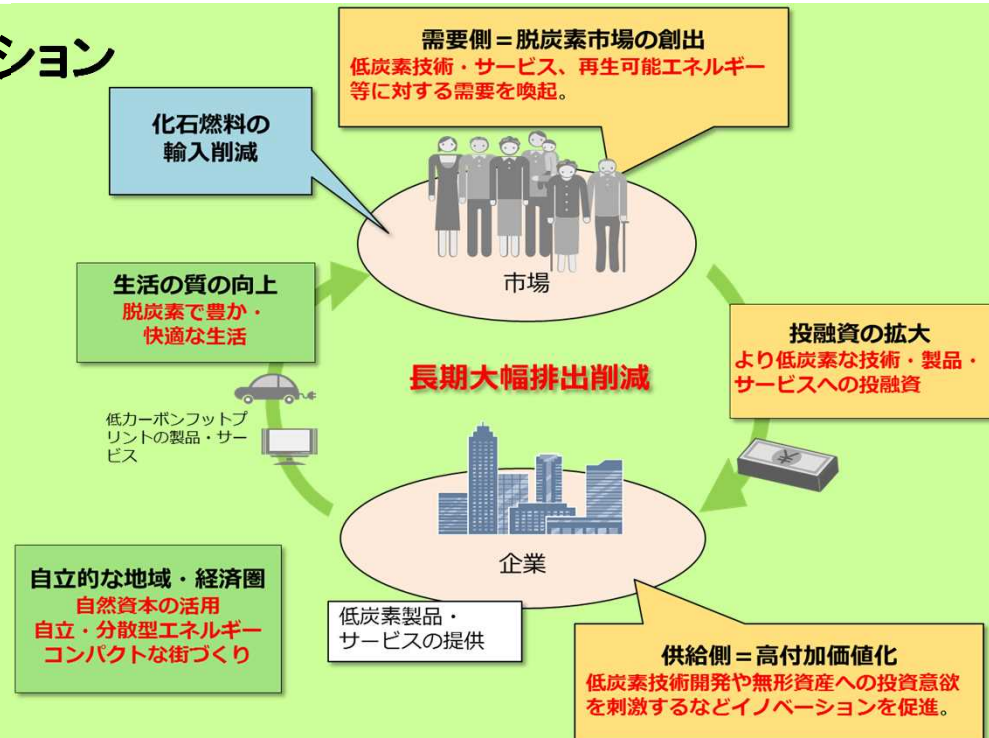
ション

需要側＝脱炭素市場の創出
低炭素技術・サービス、再生可能エネルギー等に対する需要を喚起。

化石燃料の輸入削減

市場

生活の質の向上
脱炭素で豊か・快適な生活

投融資の拡大
より低炭素な技術・製品・サービスへの投融資

長期大幅排出削減

低カーボンフットプリントの製品・サービス

企業

自立的な地域・経済圏
自然資本の活用
自立・分散型エネルギー
コンパクトな街づくり

低炭素製品・サービスの提供

供給側＝高付加価値化
低炭素技術開発や無形資産への投資意欲を刺激するなどイノベーションを促進。